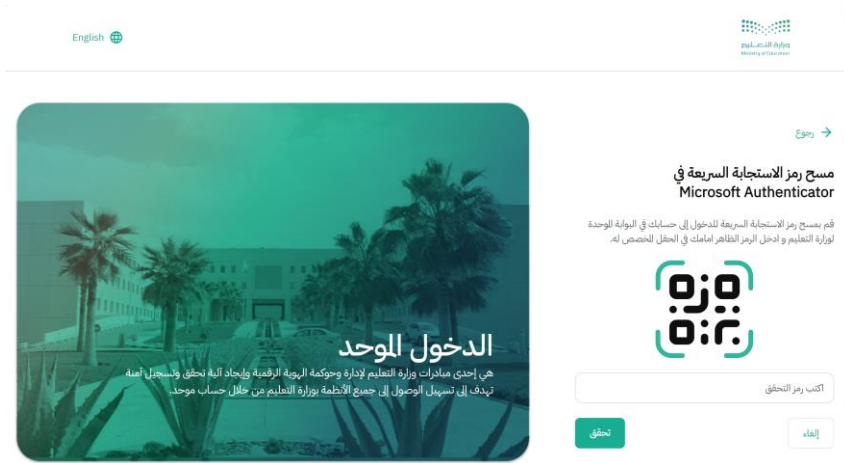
English

وزارة التعليم
Ministry of Education

رجوع

مسح رمز الاستجابة السريعة في Microsoft Authenticator

قم بمسح رمز الاستجابة السريعة للدخول إلى حسابك في البوابة الموحدة لوزارة التعليم و ادخل الرمز الظاهر امامك في الحقل المخصص له.

اكتب رمز التحقق

تحقق

إلغاء

الدخول الموحد

هي إحدى مبادرات وزارة التعليم لإدارة وحوكمة الهوية الرقمية وإيجاد آلية تحقق وتسجيل آمنة تهدف إلى تسهيل الوصول إلى جميع الأنظمة بوزارة التعليم من خلال حساب موحد.